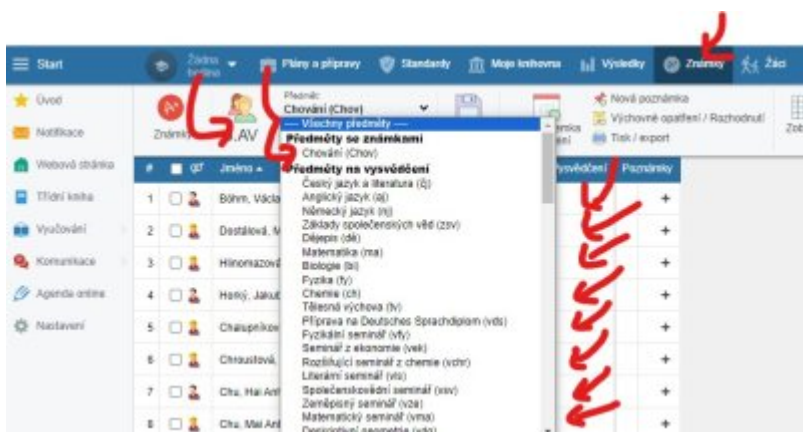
Start
Žádná třída
Plány a přípravy
Standardy
Moje knihovna
Výsledky
Známky
Žáci

Úvod
Notifikace
Webová stránka
Třídní kniha
Vyučování
Komunikace
Agenda online
Nastavení

Známky
LAV

Předmět:
Chování (Chov)

— Všechny předměty —
Předměty se známkami
Chování (Chov)
Předměty na vysvědčení
Český jazyk a literatura (čj)
Anglický jazyk (aj)
Německý jazyk (nj)
Základy společenských věd (zsv)
Dějepis (dě)
Matematika (ma)
Biologie (bi)
Fyzika (fy)
Chemie (ch)
Tělesná výchova (tv)
Příprava na Deutsches Sprachdiplom (vds)
Fyzikální seminář (vfy)
Seminář z ekonomie (vek)
Rozšiřující seminář z chemie (vchr)
Literární seminář (vls)
Společenskovědní seminář (vsv)
Zeměpisný seminář (vze)
Matematický seminář (vma)
Deskriptivní geometrie (vdg)

Nová poznámka
Výchovné opatření / Rozhodnutí
Tisk / export
Zob

#
Jméno
vysvědčení
Poznámky

| # | Jméno | Poznámky |
|---|---|---|
| 1 | Böhm, Václa | + |
| 2 | Dostálová, M | + |
| 3 | Hlinomazová | + |
| 4 | Horký, Jakub | + |
| 5 | Chalupníkov | + |
| 6 | Chroustová, | + |
| 7 | Chu, Hai Anh | + |
| 8 | Chu, Mai Anh | + |